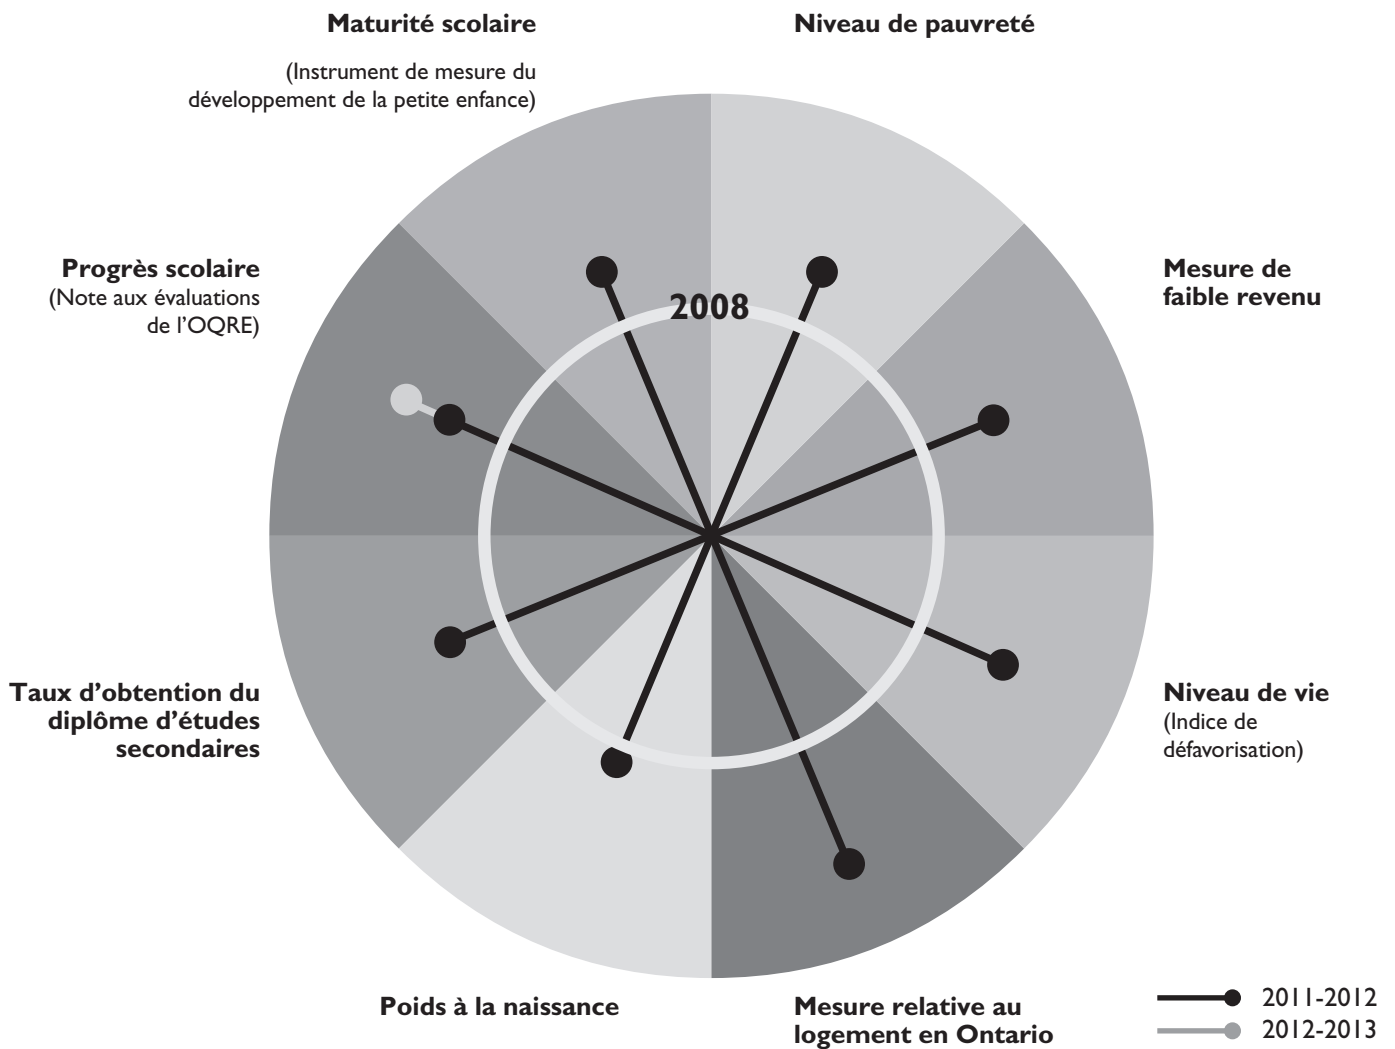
Maturité scolaire

(Instrument de mesure du développement de la petite enfance)

Niveau de pauvreté

Progrès scolaire
(Note aux évaluations de l'OQRE)

2008

Mesure de faible revenu

Taux d'obtention du diplôme d'études secondaires

Niveau de vie
(Indice de défavorisation)

Poids à la naissance

Mesure relative au logement en Ontario

2011-2012
2012-2013